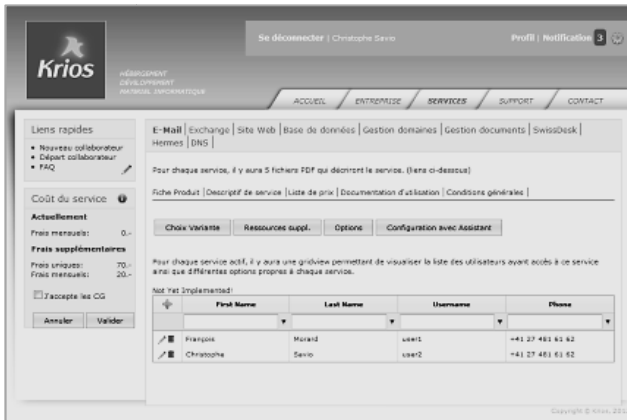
Krios

HÉBERGEMENT
DÉVELOPPEMENT
MATÉRIEL INFORMATIQUE

Se déconnecter | Christophe Savio

Profil | Notification 3

ACCUEIL
ENTREPRISE
SERVICES
SUPPORT
CONTACT

Liens rapides
• Nouveau collaborateur
• Départ collaborateur
• FAQ

Coût du service
Actuellement
Frais mensuels: 0.-
Frais supplémentaires
Frais uniques: 70.-
Frais mensuels: 20.-
J'accepte les CG
Annuler
Valider

E-Mail | Exchange | Site Web | Base de données | Gestion domaines | Gestion documents | SwissDesk | Hermes | DNS |

Pour chaque service, il y aura 5 fichiers PDF qui décrivent le service. (liens ci-dessous)

Fiche Produit | Descriptif de service | Liste de prix | Documentation d'utilisation | Conditions générales |

Choix Variante
Ressources suppl.
Options
Configuration avec Assistant

Pour chaque service actif, il y aura une gridview permettant de visualiser la liste des utilisateurs ayant accès à ce service ainsi que différentes options propres à chaque service.

Not Yet Implemented!

| | First Name | Last Name | Username | Phone |
|---|---|---|---|---|
| | François | Morard | user1 | +41 27 481 61 62 |
| | Christophe | Savio | user2 | +41 27 481 61 62 |

Copyright © Krios 201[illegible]